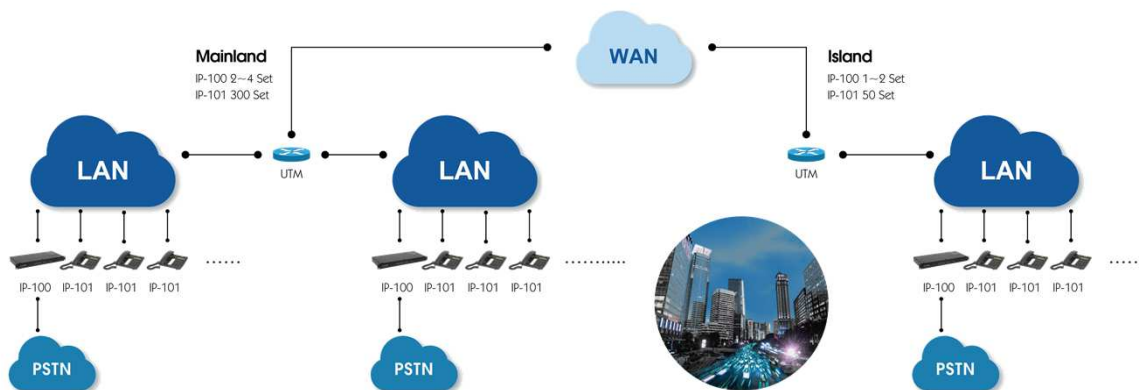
Mainland
IP-100 2~4 Set
IP-101 300 Set

WAN

Island
IP-100 1~2 Set
IP-101 50 Set

LAN

UTM

LAN

UTM

LAN

IP-100 IP-101 IP-101 IP-101 ......

IP-100 IP-101 IP-101 IP-101 ...........

IP-100 IP-101 IP-101 IP-101 .....

PSTN

PSTN

PSTN